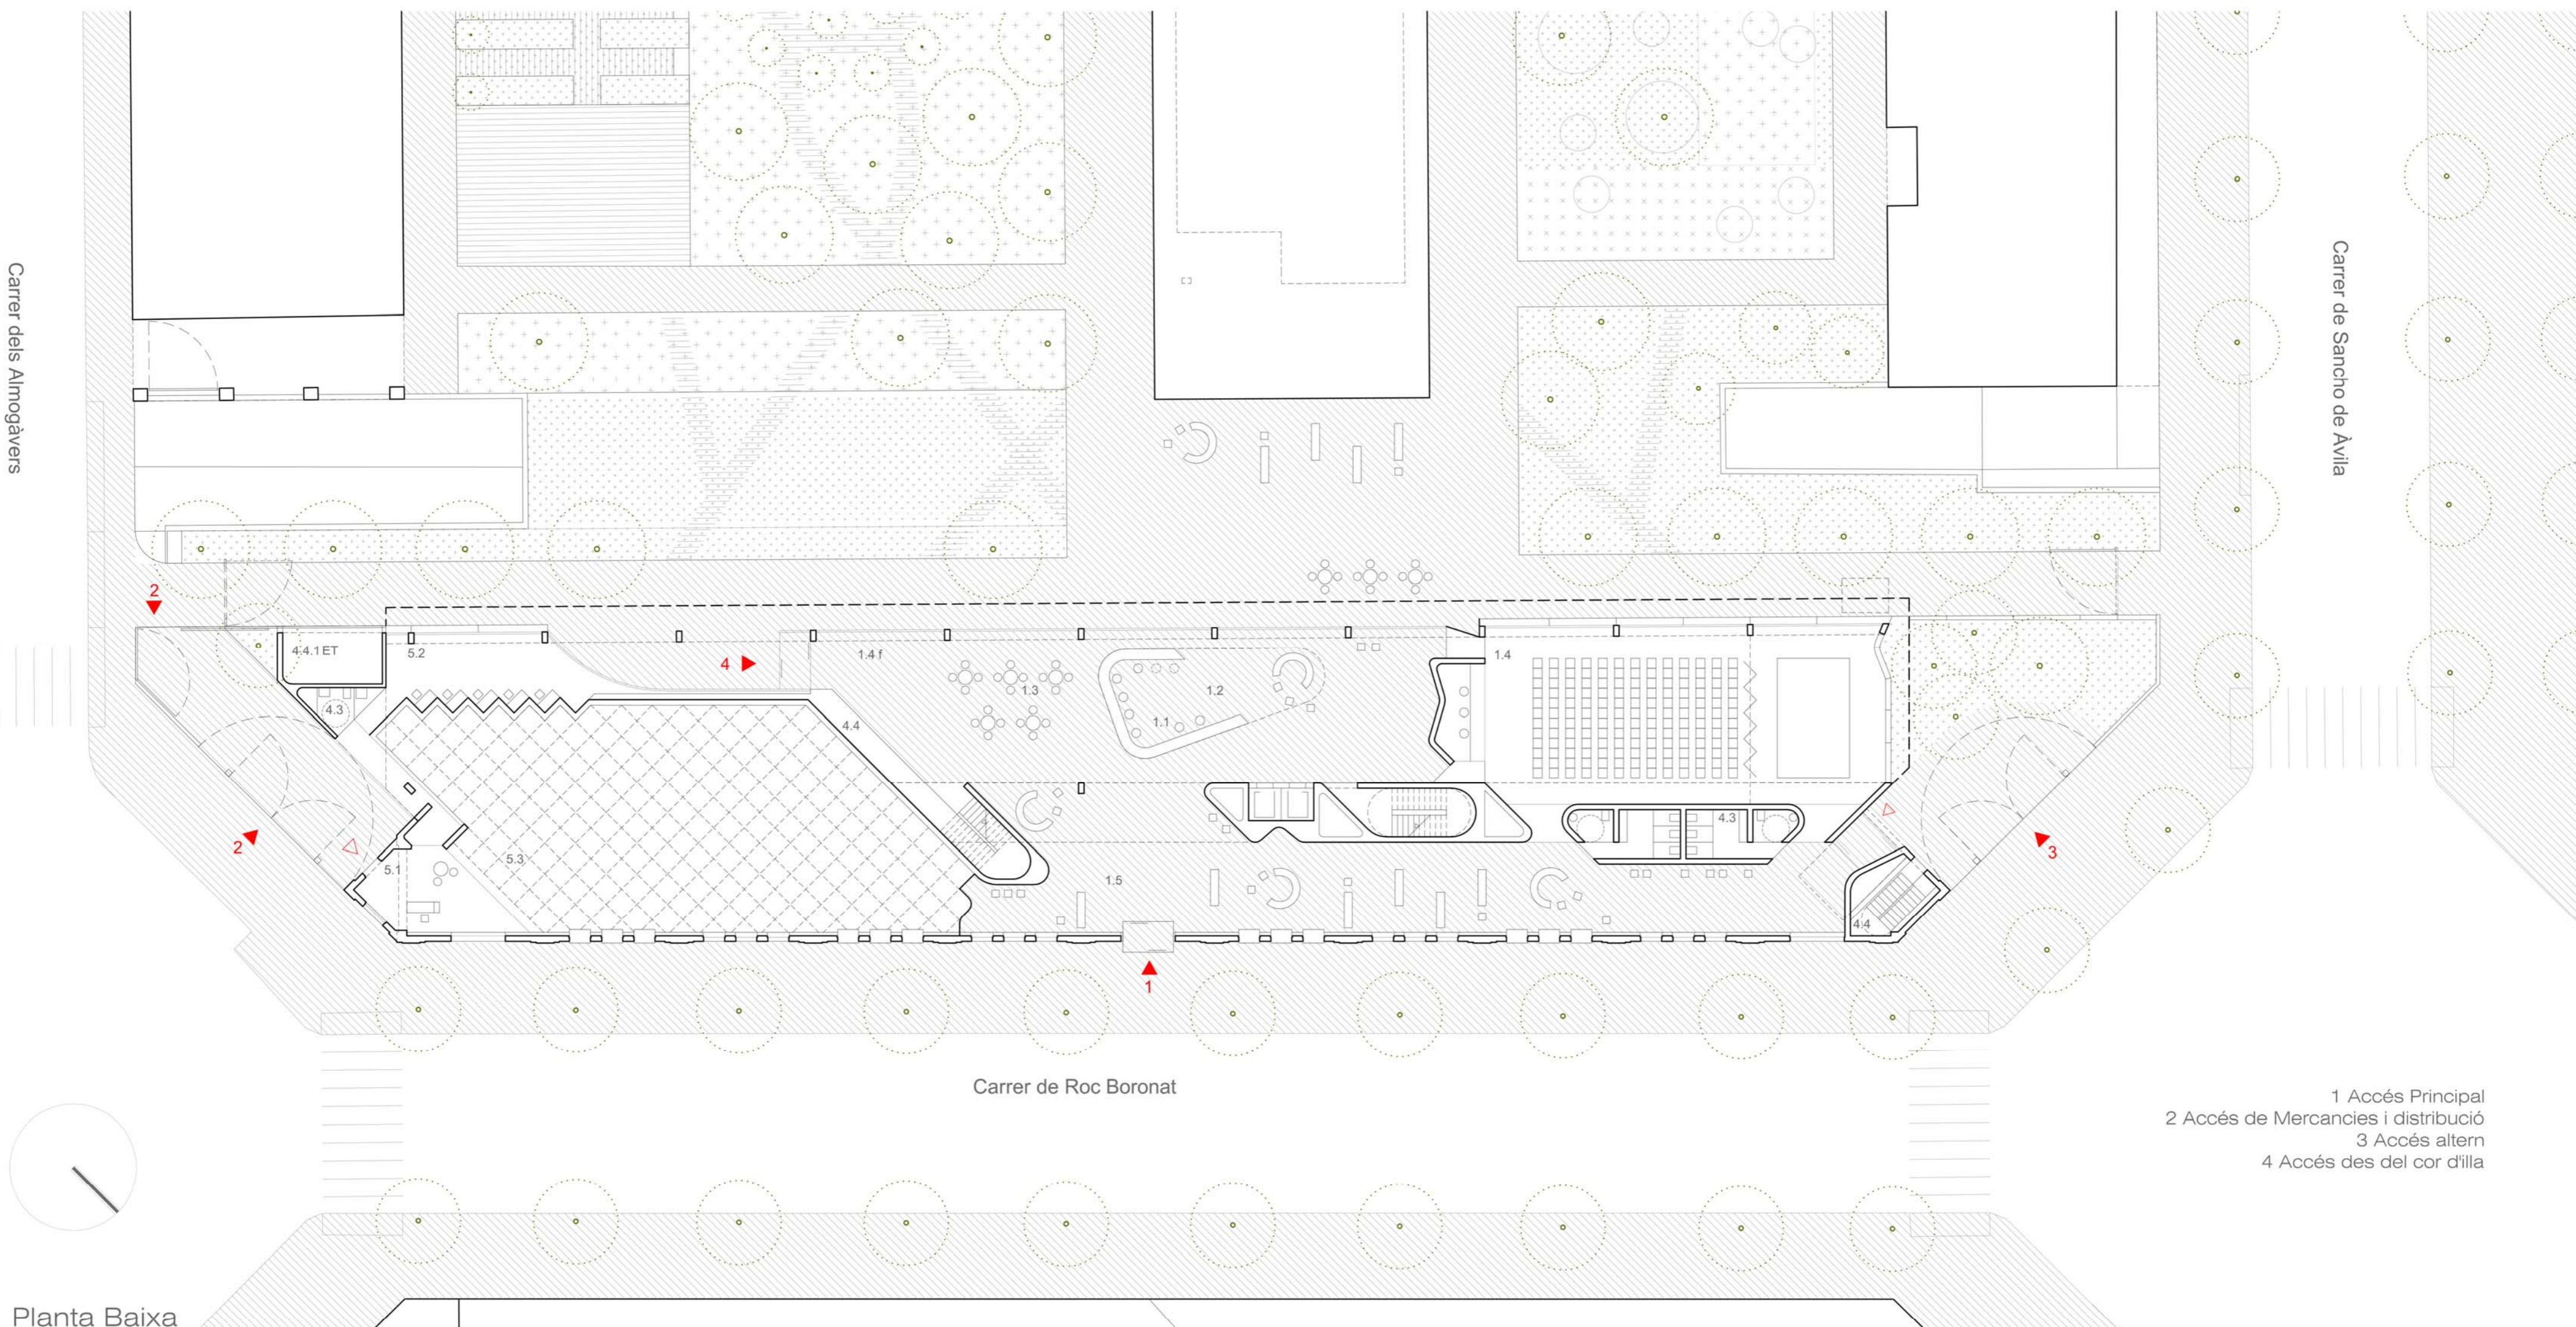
Carrer dels Almogàvers

Carrer de Sancho de Àvila

2

4.4.1 ET

5.2

4

1.4 f

1.3

1.2

1.1

1.4

4.3

4.4

2

5.1

5.3

1.5

4.3

3

4.4

1

Carrer de Roc Boronat

1 Accés Principal
2 Accés de Mercancies i distribució
3 Accés altern
4 Accés des del cor d'illa

Planta Baixa